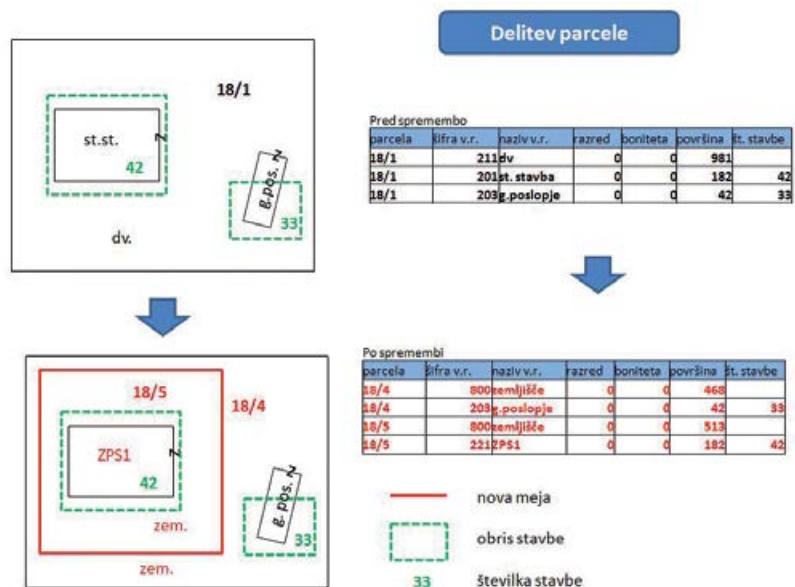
Delitev parcele

18/1

st.st.

Z

42

g. pos. Z

33

dv.

Pred spremembo

| parcela | šifra v.r. | naziv v.r. | razred | boniteta | površina | št. stavbe |
|---|---|---|---|---|---|---|
| 18/1 | 211 | dv | 0 | 0 | 981 | |
| 18/1 | 201 | st. stavba | 0 | 0 | 182 | 42 |
| 18/1 | 203 | g.poslopje | 0 | 0 | 42 | 33 |

18/5

18/4

ZPS1

Z

42

zem.

g. pos. Z

33

zem.

Po spremembi

| parcela | šifra v.r. | naziv v.r. | razred | boniteta | površina | št. stavbe |
|---|---|---|---|---|---|---|
| 18/4 | 800 | zemljišče | 0 | 0 | 468 | |
| 18/4 | 203 | g.poslopje | 0 | 0 | 42 | 33 |
| 18/5 | 800 | zemljišče | 0 | 0 | 513 | |
| 18/5 | 221 | ZPS1 | 0 | 0 | 182 | 42 |

nova meja

obris stavbe

33 številka stavbe